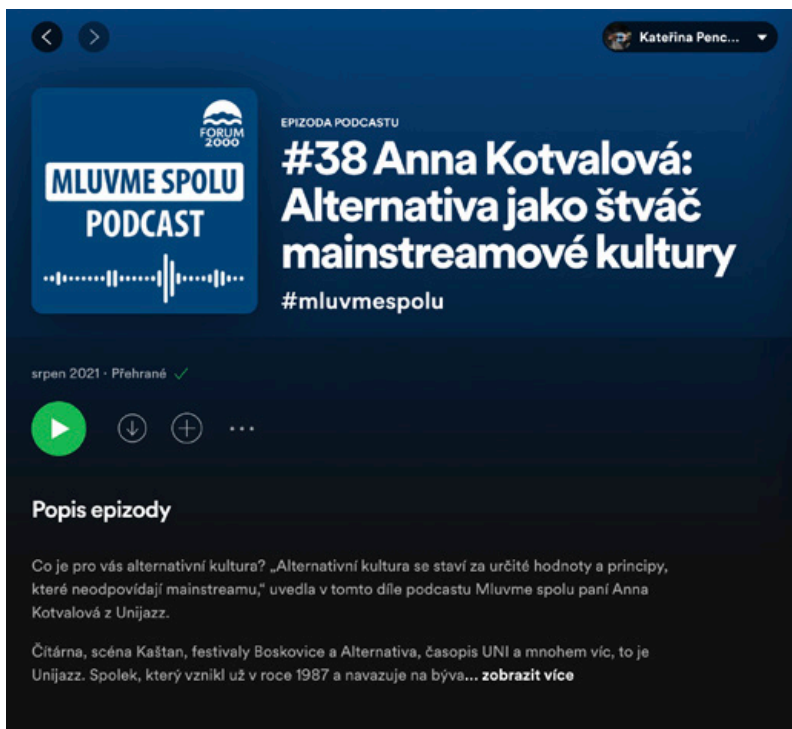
Kateřina Penc...

FORUM 2000

MLUVME SPOLU PODCAST

EPIZODA PODCASTU

#38 Anna Kotvalová: Alternativa jako štváč mainstreamové kultury

#mluvmespolu

srpen 2021 · Přehrané

Popis epizody

Co je pro vás alternativní kultura? „Alternativní kultura se staví za určité hodnoty a principy, které neodpovídají mainstreamu," uvedla v tomto díle podcastu Mluvme spolu paní Anna Kotvalová z Unijazz.

Čitárna, scéna Kaštan, festivaly Boskovice a Alternativa, časopis UNI a mnohem víc, to je Unijazz. Spolek, který vznikl už v roce 1987 a navazuje na býva... zobrazit více